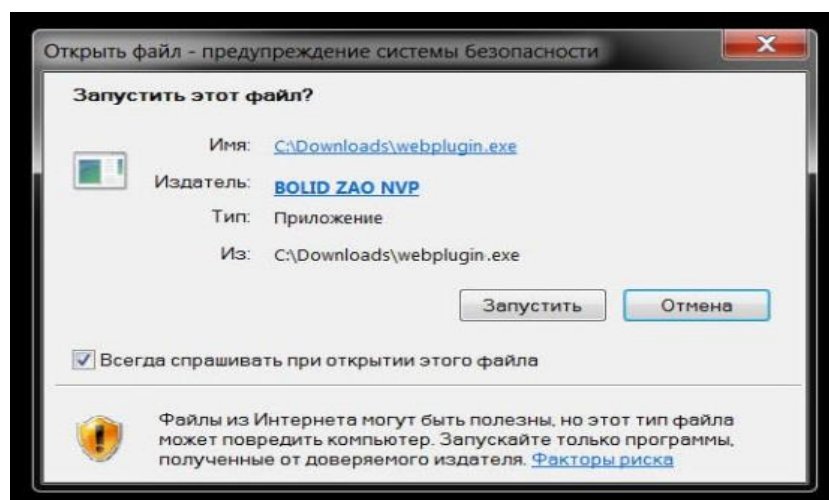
Открыть файл - предупреждение системы безопасности

X

Запустить этот файл?

Имя: C:\Downloads\webplugin.exe

Издатель: BOLID ZAO NVP

Тип: Приложение

Из: C:\Downloads\webplugin.exe

Запустить

Отмена

Всегда спрашивать при открытии этого файла

Файлы из Интернета могут быть полезны, но этот тип файла может повредить компьютер. Запускайте только программы, полученные от доверяемого издателя. Факторы риска